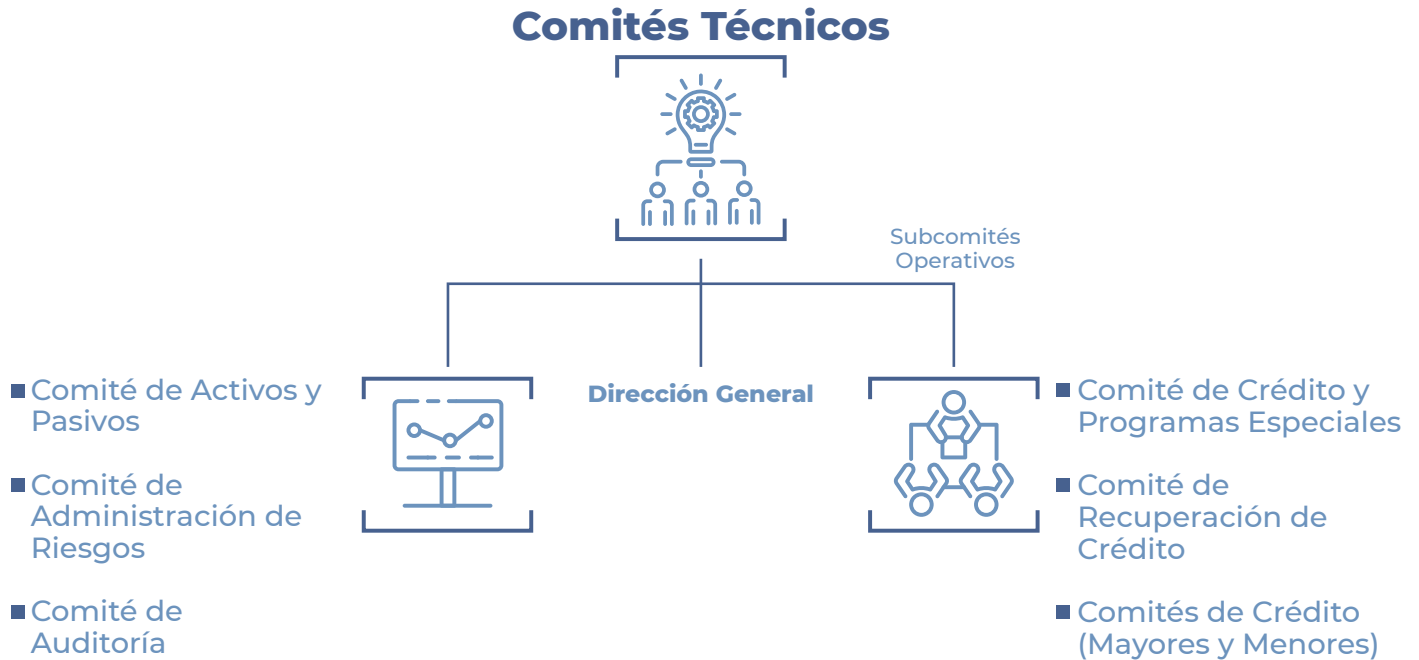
Comités Técnicos

Subcomités Operativos

Comité de Activos y Pasivos

Comité de Administración de Riesgos

Comité de Auditoría

Dirección General

Comité de Crédito y Programas Especiales

Comité de Recuperación de Crédito

Comités de Crédito (Mayores y Menores)